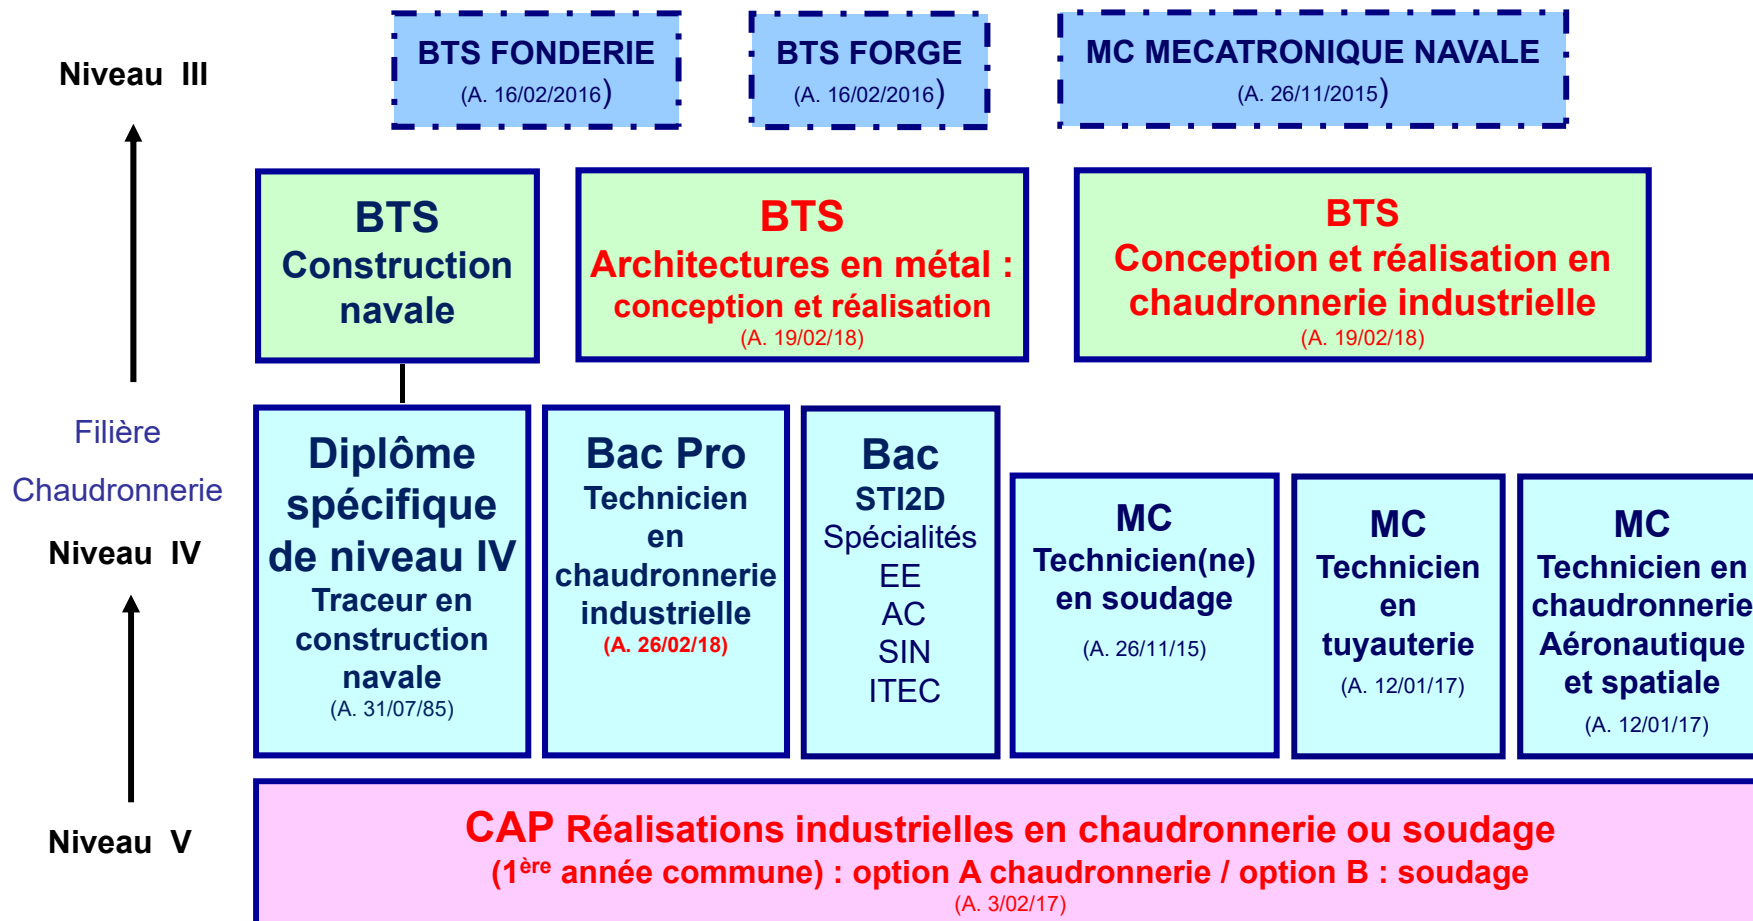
Niveau III

BTS FONDERIE
(A. 16/02/2016)

BTS FORGE
(A. 16/02/2016)

MC MECATRONIQUE NAVALE
(A. 26/11/2015)

BTS
Construction navale

BTS
Architectures en métal : conception et réalisation
(A. 19/02/18)

BTS
Conception et réalisation en chaudronnerie industrielle
(A. 19/02/18)

Filière
Chaudronnerie

Niveau IV

Diplôme spécifique de niveau IV
Traceur en construction navale
(A. 31/07/85)

Bac Pro
Technicien en chaudronnerie industrielle
(A. 26/02/18)

Bac
STI2D
Spécialités
EE
AC
SIN
ITEC

MC
Technicien(ne) en soudage
(A. 26/11/15)

MC
Technicien en tuyauterie
(A. 12/01/17)

MC
Technicien en chaudronnerie Aéronautique et spatiale
(A. 12/01/17)

Niveau V

CAP Réalisations industrielles en chaudronnerie ou soudage
(1$^{ère}$ année commune) : option A chaudronnerie / option B : soudage
(A. 3/02/17)